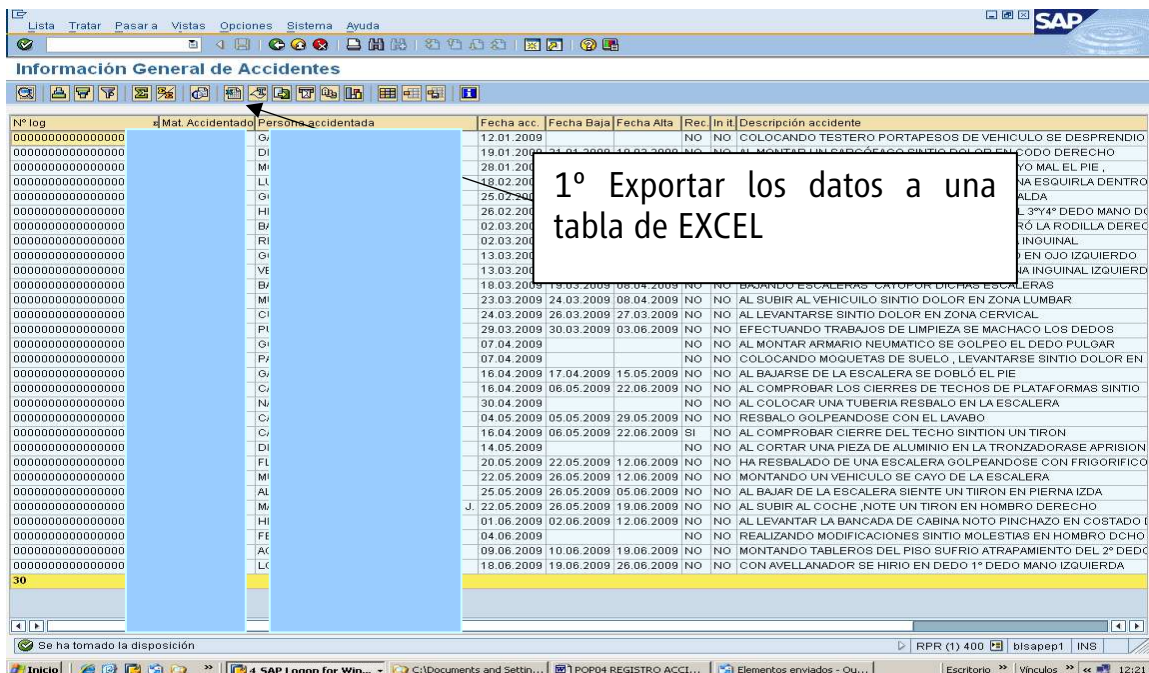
Lista Tratar Pasar a Vistas Opciones Sistema Ayuda

SAP

Información General de Accidentes

1º Exportar los datos a una tabla de EXCEL

| Nº log | Mat. Accidentado | Persona accidentada | Fecha acc. | Fecha Baja | Fecha Alta | Rec. | In it. | Descripción accidente |
|---|---|---|---|---|---|---|---|---|
| 0000000000000000 | | G/ | 12.01.2009 | | | NO | NO | COLOCANDO TESTERO PORTAPESOS DE VEHICULO SE DESPRENDIO |
| 0000000000000000 | | DI | 19.01.2009 | 21.01.2009 | 19.02.2009 | NO | NO | AL MONTAR UN SARCÓFAGO SINTIO DOLOR EN CODO DERECHO |
| 0000000000000000 | | M | 28.01.200 | | | | | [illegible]YO MAL EL PIE , |
| 0000000000000000 | | LU | 18.02.200 | | | | | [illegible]NA ESQUIRLA DENTRO |
| 0000000000000000 | | G | 25.02.200 | | | | | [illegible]ALDA |
| 0000000000000000 | | HI | 26.02.200 | | | | | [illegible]L 3ºY4º DEDO MANO D |
| 0000000000000000 | | B/ | 02.03.200 | | | | | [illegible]RÓ LA RODILLA DEREC |
| 0000000000000000 | | RI | 02.03.200 | | | | | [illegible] INGUINAL |
| 0000000000000000 | | G | 13.03.200 | | | | | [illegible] EN OJO IZQUIERDO |
| 0000000000000000 | | VE | 13.03.200 | | | | | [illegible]NA INGUINAL IZQUIERD |
| 0000000000000000 | | B/ | 18.03.2009 | 19.03.2009 | 06.04.2009 | NO | NO | BAJANDO ESCALERAS CAYO POR DICHAS ESCALERAS |
| 0000000000000000 | | M | 23.03.2009 | 24.03.2009 | 08.04.2009 | NO | NO | AL SUBIR AL VEHICUILO SINTIO DOLOR EN ZONA LUMBAR |
| 0000000000000000 | | C | 24.03.2009 | 26.03.2009 | 27.03.2009 | NO | NO | AL LEVANTARSE SINTIO DOLOR EN ZONA CERVICAL |
| 0000000000000000 | | PI | 29.03.2009 | 30.03.2009 | 03.06.2009 | NO | NO | EFECTUANDO TRABAJOS DE LIMPIEZA SE MACHACO LOS DEDOS |
| 0000000000000000 | | G | 07.04.2009 | | | NO | NO | AL MONTAR ARMARIO NEUMATICO SE GOLPEO EL DEDO PULGAR |
| 0000000000000000 | | P/ | 07.04.2009 | | | NO | NO | COLOCANDO MOQUETAS DE SUELO , LEVANTARSE SINTIO DOLOR EN |
| 0000000000000000 | | G/ | 16.04.2009 | 17.04.2009 | 15.05.2009 | NO | NO | AL BAJARSE DE LA ESCALERA SE DOBLÓ EL PIE |
| 0000000000000000 | | C/ | 16.04.2009 | 06.05.2009 | 22.06.2009 | NO | NO | AL COMPROBAR LOS CIERRES DE TECHOS DE PLATAFORMAS SINTIO |
| 0000000000000000 | | N/ | 30.04.2009 | | | NO | NO | AL COLOCAR UNA TUBERIA RESBALO EN LA ESCALERA |
| 0000000000000000 | | C/ | 04.05.2009 | 05.05.2009 | 29.05.2009 | NO | NO | RESBALO GOLPEANDOSE CON EL LAVABO |
| 0000000000000000 | | C/ | 16.04.2009 | 06.05.2009 | 22.06.2009 | SI | NO | AL COMPROBAR CIERRE DEL TECHO SINTION UN TIRON |
| 0000000000000000 | | DI | 14.05.2009 | | | NO | NO | AL CORTAR UNA PIEZA DE ALUMINIO EN LA TRONZADORASE APRISION |
| 0000000000000000 | | FL | 20.05.2009 | 22.05.2009 | 12.06.2009 | NO | NO | HA RESBALADO DE UNA ESCALERA GOLPEANDOSE CON FRIGORIFICO |
| 0000000000000000 | | M | 22.05.2009 | 26.05.2009 | 12.06.2009 | NO | NO | MONTANDO UN VEHICULO SE CAYO DE LA ESCALERA |
| 0000000000000000 | | AL | 25.05.2009 | 26.05.2009 | 05.06.2009 | NO | NO | AL BAJAR DE LA ESCALERA SIENTE UN TIIRON EN PIERNA IZDA |
| 0000000000000000 | | M/ J. | 22.05.2009 | 26.05.2009 | 19.06.2009 | NO | NO | AL SUBIR AL COCHE ,NOTE UN TIRON EN HOMBRO DERECHO |
| 0000000000000000 | | HI | 01.06.2009 | 02.06.2009 | 12.06.2009 | NO | NO | AL LEVANTAR LA BANCADA DE CABINA NOTO PINCHAZO EN COSTADO |
| 0000000000000000 | | FE | 04.06.2009 | | | NO | NO | REALIZANDO MODIFICACIONES SINTIO MOLESTIAS EN HOMBRO DCHO |
| 0000000000000000 | | AC | 09.06.2009 | 10.06.2009 | 19.06.2009 | NO | NO | MONTANDO TABLEROS DEL PISO SUFRIO ATRAPAMIENTO DEL 2º DEDO |
| 0000000000000000 | | LC | 18.06.2009 | 19.06.2009 | 26.06.2009 | NO | NO | CON AVELLANADOR SE HIRIO EN DEDO 1º DEDO MANO IZQUIERDA |
| 30 | | | | | | | | |

Se ha tomado la disposición

RPR (1) 400 blsapep1 INS

Inicio | 4 SAP Logon for Win... | C:\Documents and Settin... | POP04 REGISTRO ACCI... | Elementos enviados - Ou... | Escritorio | Vínculos | 12:21